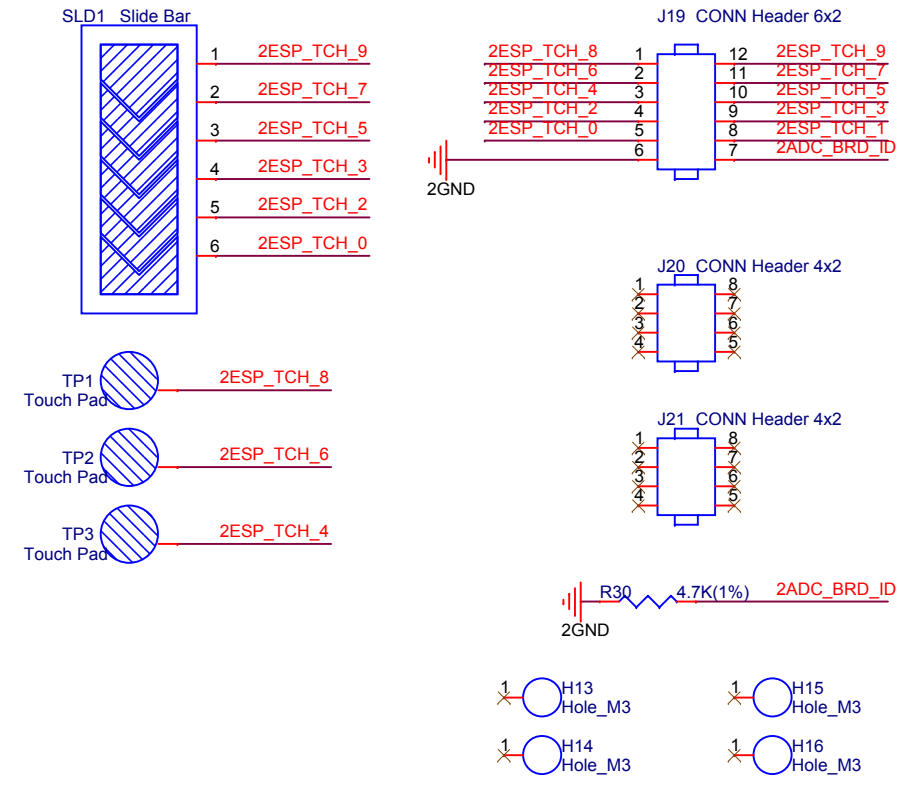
SLD1 Slide Bar

1 2ESP_TCH_9
2 2ESP_TCH_7
3 2ESP_TCH_5
4 2ESP_TCH_3
5 2ESP_TCH_2
6 2ESP_TCH_0

J19 CONN Header 6x2

| | | | |
|---|---|---|---|
| 2ESP_TCH_8 | 1 | 12 | 2ESP_TCH_9 |
| 2ESP_TCH_6 | 2 | 11 | 2ESP_TCH_7 |
| 2ESP_TCH_4 | 3 | 10 | 2ESP_TCH_5 |
| 2ESP_TCH_2 | 4 | 9 | 2ESP_TCH_3 |
| 2ESP_TCH_0 | 5 | 8 | 2ESP_TCH_1 |
| 2GND | 6 | 7 | 2ADC_BRD_ID |

J20 CONN Header 4x2
1 8
2 7
3 6
4 5

J21 CONN Header 4x2
1 8
2 7
3 6
4 5

TP1 Touch Pad 2ESP_TCH_8

TP2 Touch Pad 2ESP_TCH_6

TP3 Touch Pad 2ESP_TCH_4

2GND R30 4.7K(1%) 2ADC_BRD_ID

1 H13 Hole_M3
1 H15 Hole_M3
1 H14 Hole_M3
1 H16 Hole_M3